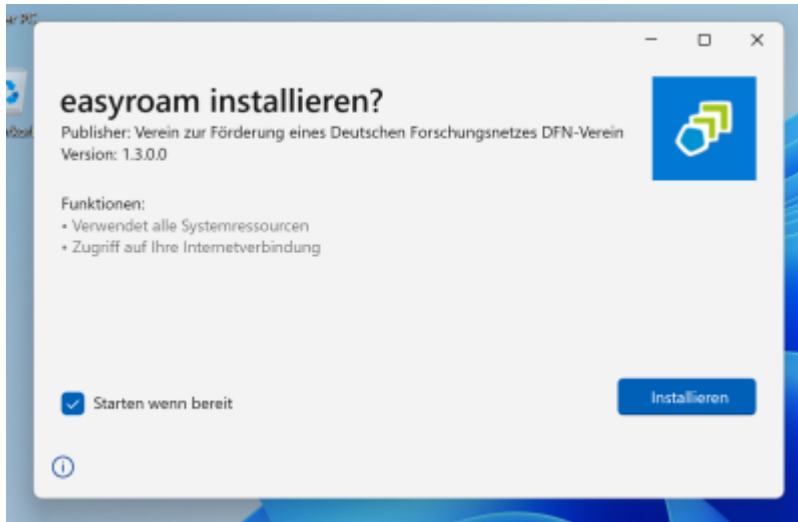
er PC

easyroam installieren?

Publisher: Verein zur Förderung eines Deutschen Forschungsnetzes DFN-Verein
Version: 1.3.0.0

Funktionen:
• Verwendet alle Systemressourcen
• Zugriff auf Ihre Internetverbindung

Starten wenn bereit

Installieren